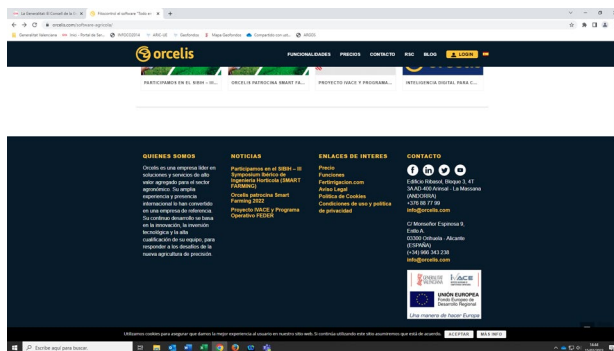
La Generalitat i el Consell de la C... | Descubre el software "Todo en..." | +

orcelis.com/software-agricola/

Generalitat Valenciana | Inici - Portal de Ser... | INFOCOSECA | ABC UE | Gesfondos | Mapa Gesfondos | Compartido con usted | ARGOS

orcelis

FUNCIONALIDADES PRECIOS CONTACTO RSC BLOG LOGIN

PARTICIPAMOS EN EL SIBH – III... | ORCELIS PATROCINA SMART FA... | PROYECTO IVACE Y PROGRAMA... | INTELIGENCIA DIGITAL PARA C...

QUIENES SOMOS

Orcelis es una empresa líder en soluciones y servicios de alto valor agregado para el sector agronómico. Su amplia experiencia y presencia internacional lo han convertido en una empresa de referencia. Su continuo desarrollo se basa en la innovación, la inversión tecnológica y la alta cualificación de su equipo, para responder a los desafíos de la nueva agricultura de precisión.

NOTICIAS

Participamos en el SIBH – III Symposium Ibérico de Ingeniería Hortícola (SMART FARMING)

Orcelis patrocina Smart Farming 2022

Proyecto IVACE y Programa Operativo FEDER

ENLACES DE INTERES

Precio
Funciones
Fertirrigacion.com
Aviso Legal
Política de Cookies
Condiciones de uso y política de privacidad

CONTACTO

Edificio Ribassol, Bloque 3, 4T
3A AD 400 Anicsal · La Massana (ANDORRA)
+376 88 77 99
info@orcelis.com

C/ Monseñor Espinosa 9, Entlo A
03300 Orihuela · Alicante (ESPAÑA)
(+34) 966 343 238
info@orcelis.com

GENERALITAT VALENCIANA | IVACE

UNIÓN EUROPEA
Fondo Europeo de Desarrollo Regional

Una manera de hacer Europa

Utilizamos cookies para asegurar que damos la mejor experiencia al usuario en nuestro sitio web. Si continúa utilizando este sitio asumiremos que está de acuerdo. ACEPTAR MÁS INFO

Escribe aquí para buscar.